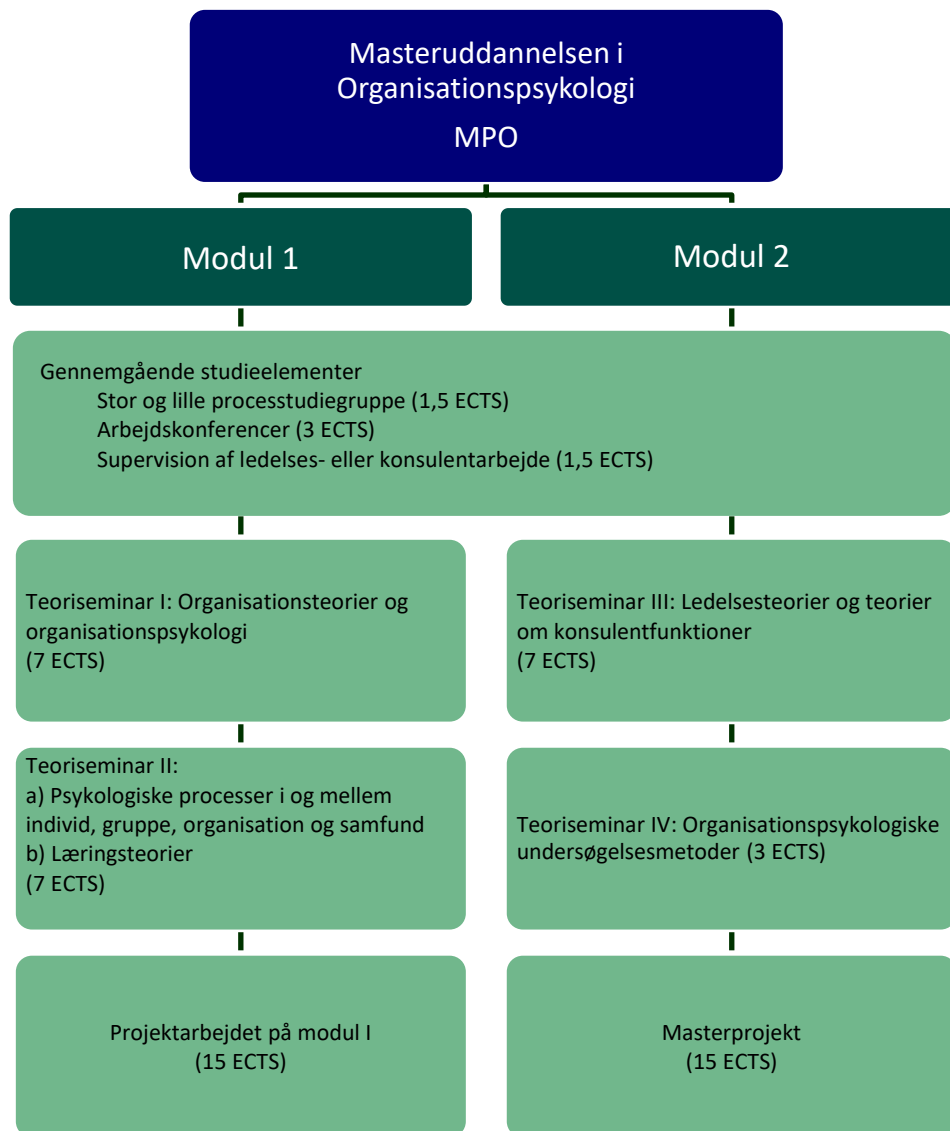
Masteruddannelsen i Organisationspsykologi

MPO

Modul 1

Modul 2

Gennemgående studieelementer
Stor og lille processtudiegruppe (1,5 ECTS)
Arbejdskonferencer (3 ECTS)
Supervision af ledelses- eller konsulentarbejde (1,5 ECTS)

Teoriseminar I: Organisationsteorier og organisationspsykologi
(7 ECTS)

Teoriseminar III: Ledelsesteorier og teorier om konsulentfunktioner
(7 ECTS)

Teoriseminar II:
a) Psykologiske processer i og mellem individ, gruppe, organisation og samfund
b) Læringsteorier
(7 ECTS)

Teoriseminar IV: Organisationspsykologiske undersøgelsesmetoder (3 ECTS)

Projektarbejdet på modul I
(15 ECTS)

Masterprojekt
(15 ECTS)